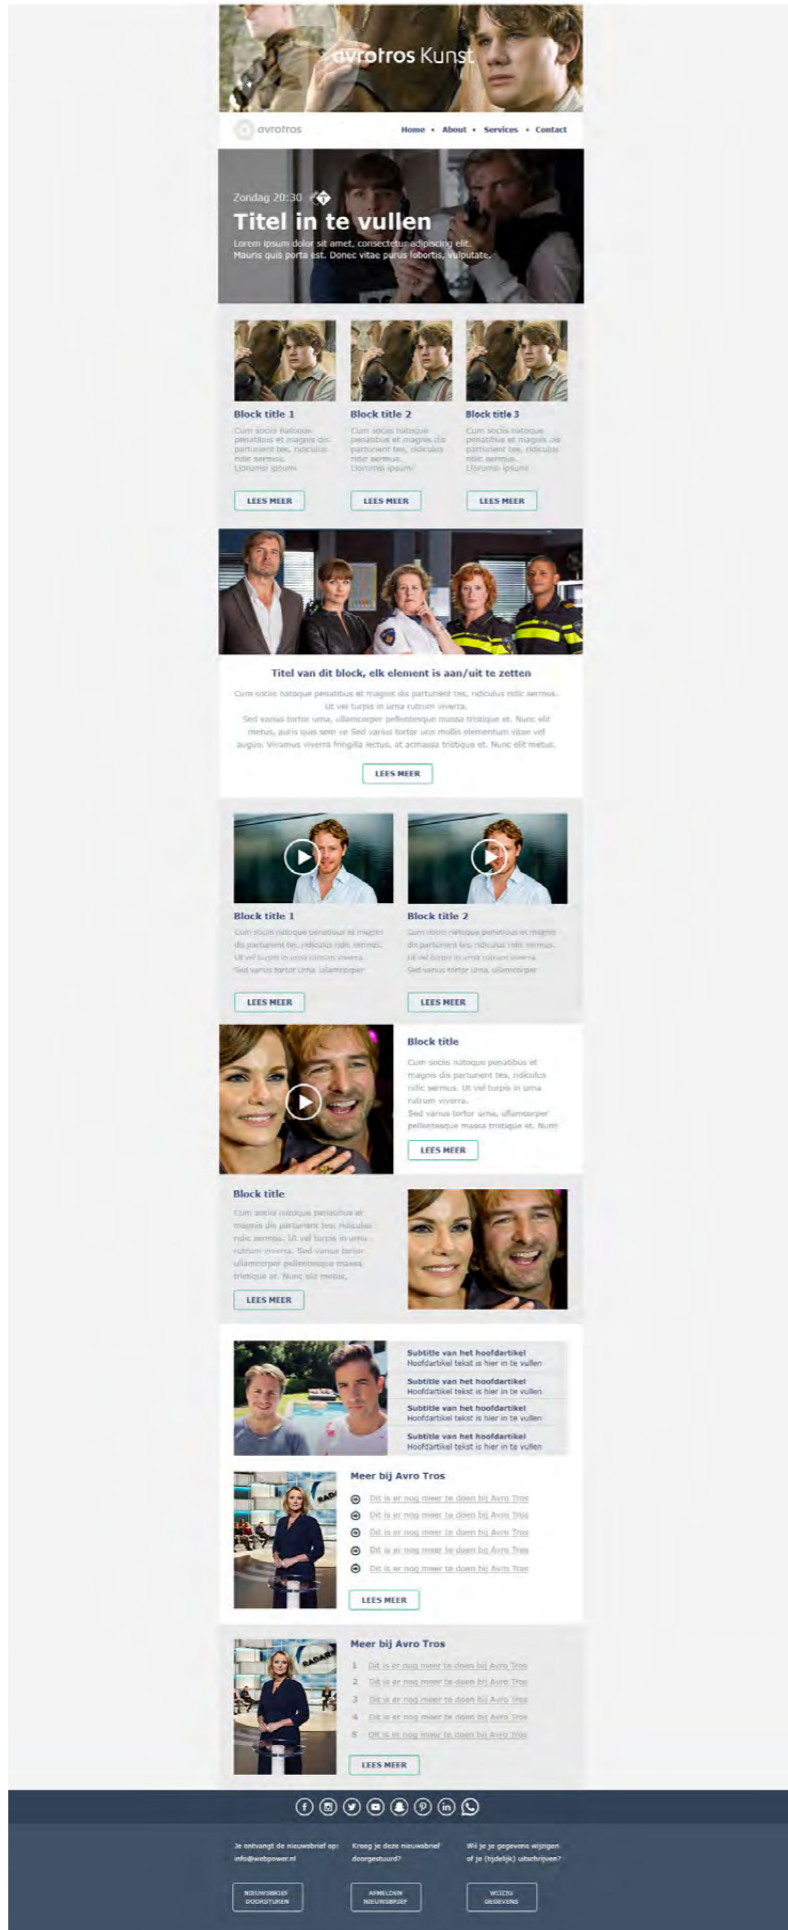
avrotros Kunst

avrotros

Home • About • Services • Contact

Zondag 20:30

Titel in te vullen

Lorem ipsum dolor sit amet, consectetur adipiscing elit. Mauris quis porta est. Donec vitae purus lobortis, vulputate.

Block title 1

Cum sociis natoque penatibus et magnis dis parturient tes, ridiculus ridic sermus. Llorume ipsum

LEES MEER

Block title 2

Cum sociis natoque penatibus et magnis dis parturient tes, ridiculus ridic sermus. Llorume ipsum

LEES MEER

Block title 3

Cum sociis natoque penatibus et magnis dis parturient tes, ridiculus ridic sermus. Llorume ipsum

LEES MEER

Titel van dit block, elk element is aan/uit te zetten

Cum sociis natoque penatibus et magnis dis parturient tes, ridiculus ridic sermus. Ut vel turpis in urna rutrum viverra. Sed varius tortor urna, ullamcorper pellentesque massa tristique et. Nunc elit metus, auris quis sem ve Sed varius tortor urra mollis elementum vitae vel augue. Viramus viverra fringilla lectus, at acmassa tristique et. Nunc elit metus.

LEES MEER

Block title 1

Cum sociis natoque penatibus et magnis dis parturient tes, ridiculus ridic sermus. Ut vel turpis in urna rutrum viverra. Sed varius tortor urna, ullamcorper

LEES MEER

Block title 2

Cum sociis natoque penatibus et magnis dis parturient tes, ridiculus ridic sermus. Ut vel turpis in urna rutrum viverra. Sed varius tortor urna, ullamcorper

LEES MEER

Block title

Cum sociis natoque penatibus et magnis dis parturient tes, ridiculus ridic sermus. Ut vel turpis in urna rutrum viverra. Sed varius tortor urna, ullamcorper pellentesque massa tristique et. Nunc

LEES MEER

Block title

Cum sociis natoque penatibus et magnis dis parturient tes, ridiculus ridic sermus. Ut vel turpis in urna rutrum viverra. Sed varius tortor ullamcorper pellentesque massa tristique et. Nunc elit metus.

LEES MEER

Subtitle van het hoofdartikel
Hoofdartikel tekst is hier in te vullen

Subtitle van het hoofdartikel
Hoofdartikel tekst is hier in te vullen

Subtitle van het hoofdartikel
Hoofdartikel tekst is hier in te vullen

Subtitle van het hoofdartikel
Hoofdartikel tekst is hier in te vullen

Meer bij Avro Tros

Dit is er nog meer te doen bij Avro Tros
Dit is er nog meer te doen bij Avro Tros
Dit is er nog meer te doen bij Avro Tros
Dit is er nog meer te doen bij Avro Tros
Dit is er nog meer te doen bij Avro Tros

LEES MEER

Meer bij Avro Tros

1 Dit is er nog meer te doen bij Avro Tros
2 Dit is er nog meer te doen bij Avro Tros
3 Dit is er nog meer te doen bij Avro Tros
4 Dit is er nog meer te doen bij Avro Tros
5 Dit is er nog meer te doen bij Avro Tros

LEES MEER

Je ontvangt de nieuwsbrief op: info@webpower.nl

Kreeg je deze nieuwsbrief doorgestuurd?

Wil je je gegevens wijzigen of je (tijdelijk) uitschrijven?

NIEUWSBRIEF DOORSTUREN

AANMELDEN NIEUWSBRIEF

WIJZIG GEGEVENS